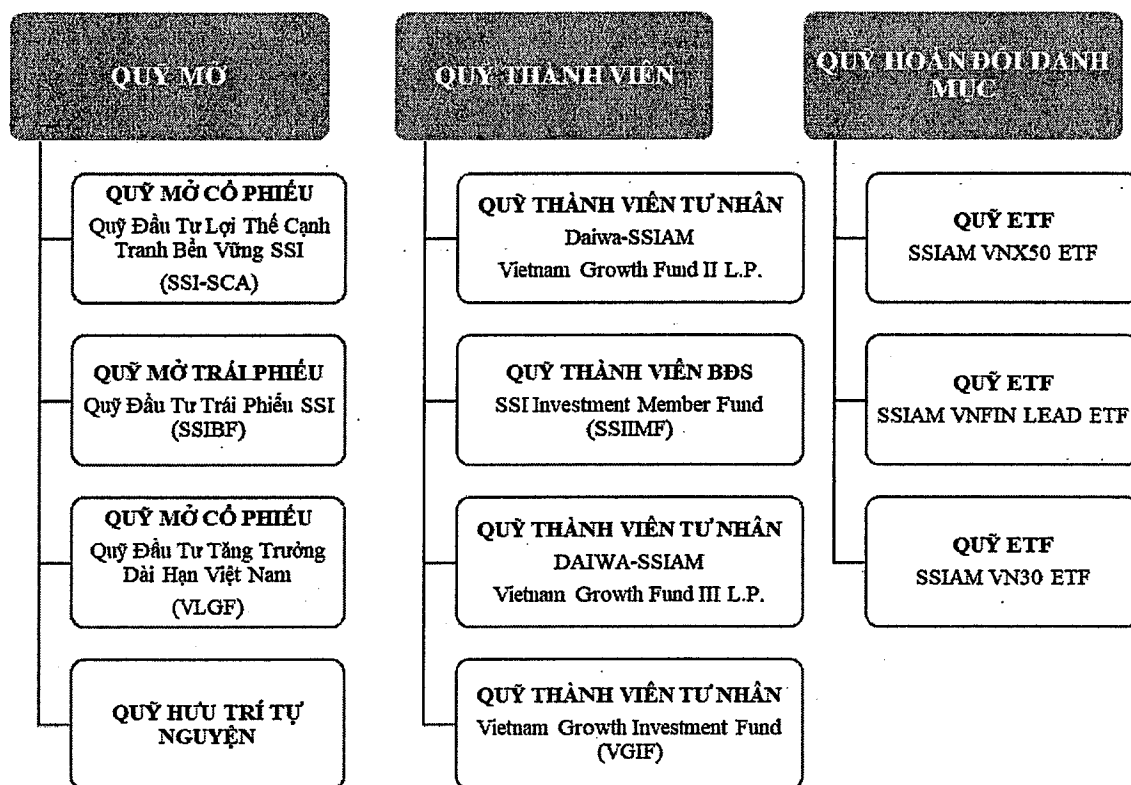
QUỸ MỞ

QUỸ MỞ CỔ PHIẾU
Quỹ Đầu Tư Lợi Thế Cạnh Tranh Bền Vững SSI
(SSI-SCA)

QUỸ MỞ TRÁI PHIẾU
Quỹ Đầu Tư Trái Phiếu SSI
(SSIBF)

QUỸ MỞ CỔ PHIẾU
Quỹ Đầu Tư Tăng Trưởng Dài Hạn Việt Nam
(VLGF)

QUỸ HƯU TRÍ TỰ NGUYỆN

QUỸ THÀNH VIÊN

QUỸ THÀNH VIÊN TƯ NHÂN
Daiwa-SSIAM
Vietnam Growth Fund II L.P.

QUỸ THÀNH VIÊN BĐS
SSI Investment Member Fund
(SSIIMF)

QUỸ THÀNH VIÊN TƯ NHÂN
DAIWA-SSIAM
Vietnam Growth Fund III L.P.

QUỸ THÀNH VIÊN TƯ NHÂN
Vietnam Growth Investment Fund
(VGIF)

QUỸ HOÁN ĐỔI DANH MỤC

QUỸ ETF
SSIAM VNX50 ETF

QUỸ ETF
SSIAM VNFIN LEAD ETF

QUỸ ETF
SSIAM VN30 ETF